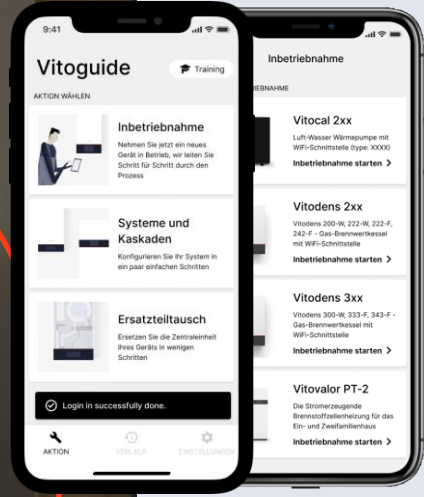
9:41

Vitoguide

Training

AKTION WÄHLEN

Inbetriebnahme

Nehmen Sie jetzt ein neues Gerät in Betrieb, wir leiten Sie Schritt für Schritt durch den Prozess

Systeme und Kaskaden

Konfigurieren Sie Ihr System in ein paar einfachen Schritten

Ersatzteiltausch

Ersetzen Sie die Zentraleinheit Ihres Geräts in wenigen Schritten

Login in successfully done.

AKTION

VERLAUF

EINSTELLUNGEN

Inbetriebnahme

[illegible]IEBNAHME

Vitocal 2xx

Luft-Wasser Wärmepumpe mit WiFi-Schnittstelle (type: XXXX)

Inbetriebnahme starten >

Vitodens 2xx

Vitodens 200-W, 222-W, 222-F, 242-F - Gas-Brennwertkessel mit WiFi-Schnittstelle

Inbetriebnahme starten >

Vitodens 3xx

Vitodens 300-W, 333-F, 343-F - Gas-Brennwertkessel mit WiFi-Schnittstelle

Inbetriebnahme starten >

Vitovalor PT-2

Die Stromerzeugende Brennstoffzellenheizung für das Ein- und Zweifamilienhaus

Inbetriebnahme starten >